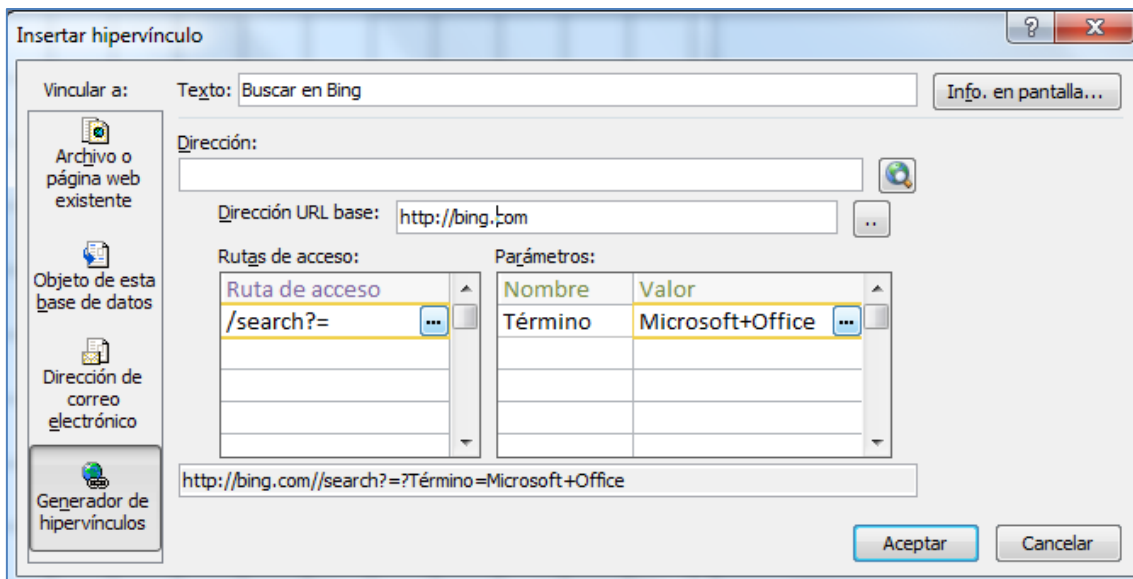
Insertar hipervínculo

?

X

Vincular a:

Archivo o página web existente

Objeto de esta base de datos

Dirección de correo electrónico

Generador de hipervínculos

Texto: Buscar en Bing

Info. en pantalla...

Dirección:

Dirección URL base: http://bing.com

..

Rutas de acceso:

| Ruta de acceso |
|---|
| /search?= |
| |
| |
| |

Parámetros:

| Nombre | Valor |
|---|---|
| Término | Microsoft+Office |
| | |
| | |
| | |

http://bing.com//search?=?Término=Microsoft+Office

Aceptar

Cancelar